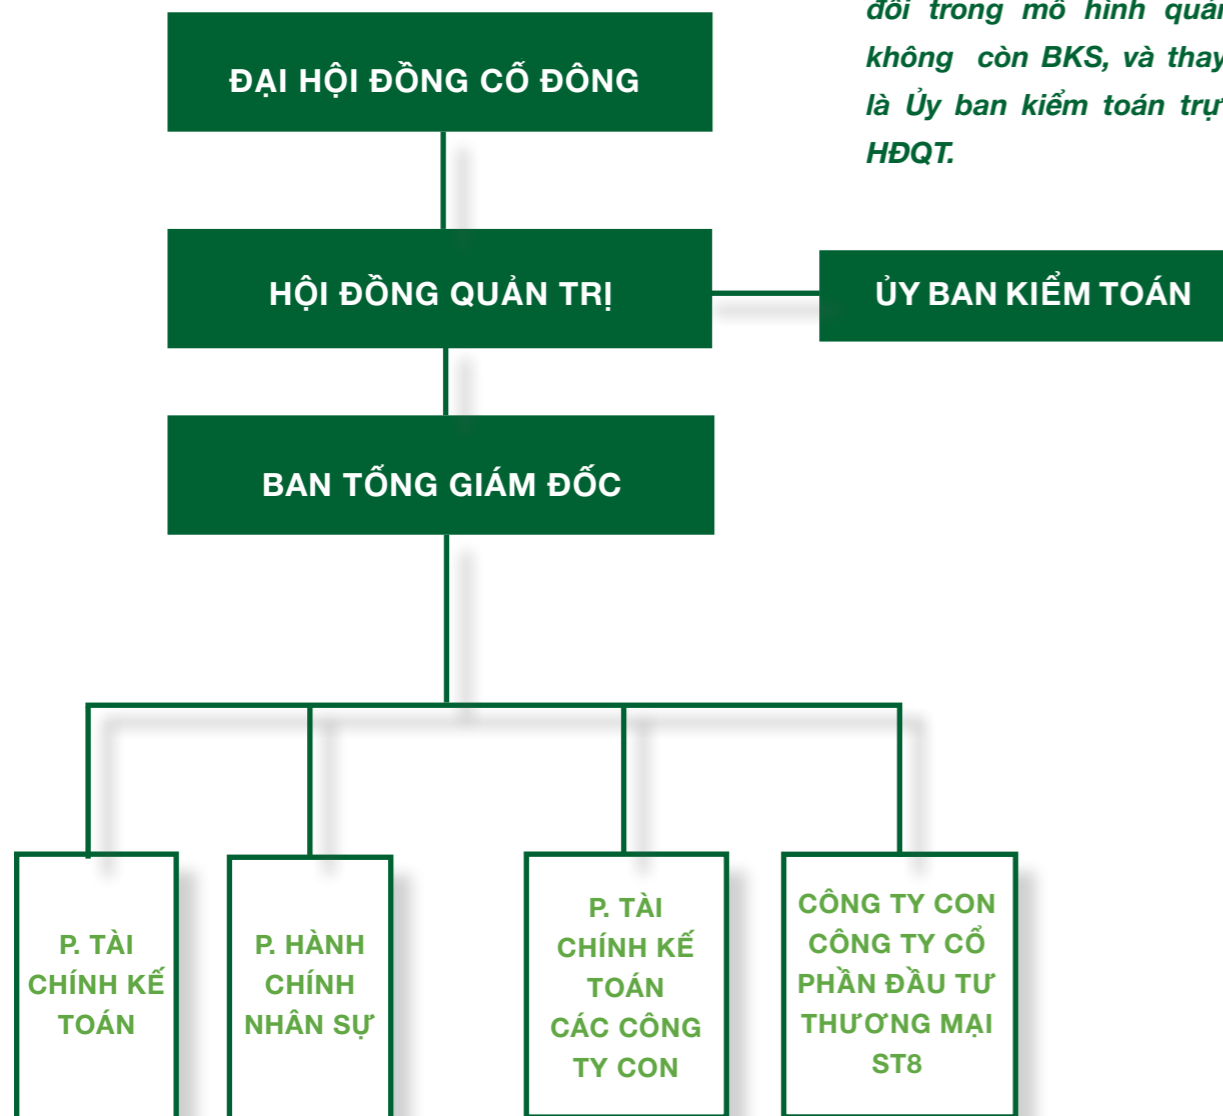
đổi trong mô hình quản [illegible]
không còn BKS, và thay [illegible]
là Ủy ban kiểm toán trự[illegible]
HĐQT.

ĐẠI HỘI ĐỒNG CỔ ĐÔNG

HỘI ĐỒNG QUẢN TRỊ

ỦY BAN KIỂM TOÁN

BAN TỔNG GIÁM ĐỐC

P. TÀI CHÍNH KẾ TOÁN

P. HÀNH CHÍNH NHÂN SỰ

P. TÀI CHÍNH KẾ TOÁN CÁC CÔNG TY CON

CÔNG TY CON CÔNG TY CỔ PHẦN ĐẦU TƯ THƯƠNG MẠI ST8